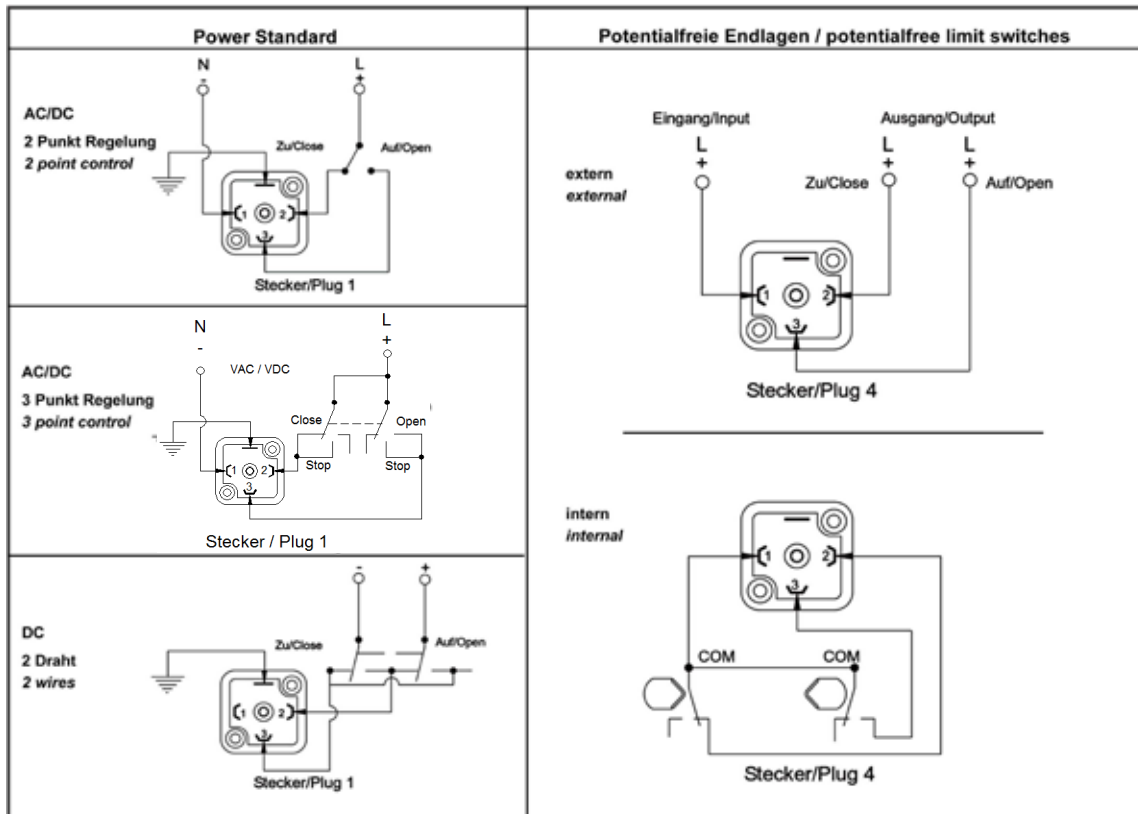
Power Standard

N
-
L
+

AC/DC
2 Punkt Regelung
*2 point control*

Zu/Close
Auf/Open
1 2
3
Stecker/Plug 1

N
-
L
+
VAC / VDC

AC/DC
3 Punkt Regelung
*3 point control*

Close
Open
Stop
Stop
1 2
3
Stecker / Plug 1

-
+

DC
2 Draht
*2 wires*

Zu/Close
Auf/Open
1 2
Stecker/Plug 1

Potentialfreie Endlagen / potentialfree limit switches

Eingang/Input
Ausgang/Output
L
+
L
+
L
+

extern
*external*

Zu/Close
Auf/Open
1 2
3
Stecker/Plug 4

intern
*internal*

1 2
3
COM
COM
Stecker/Plug 4